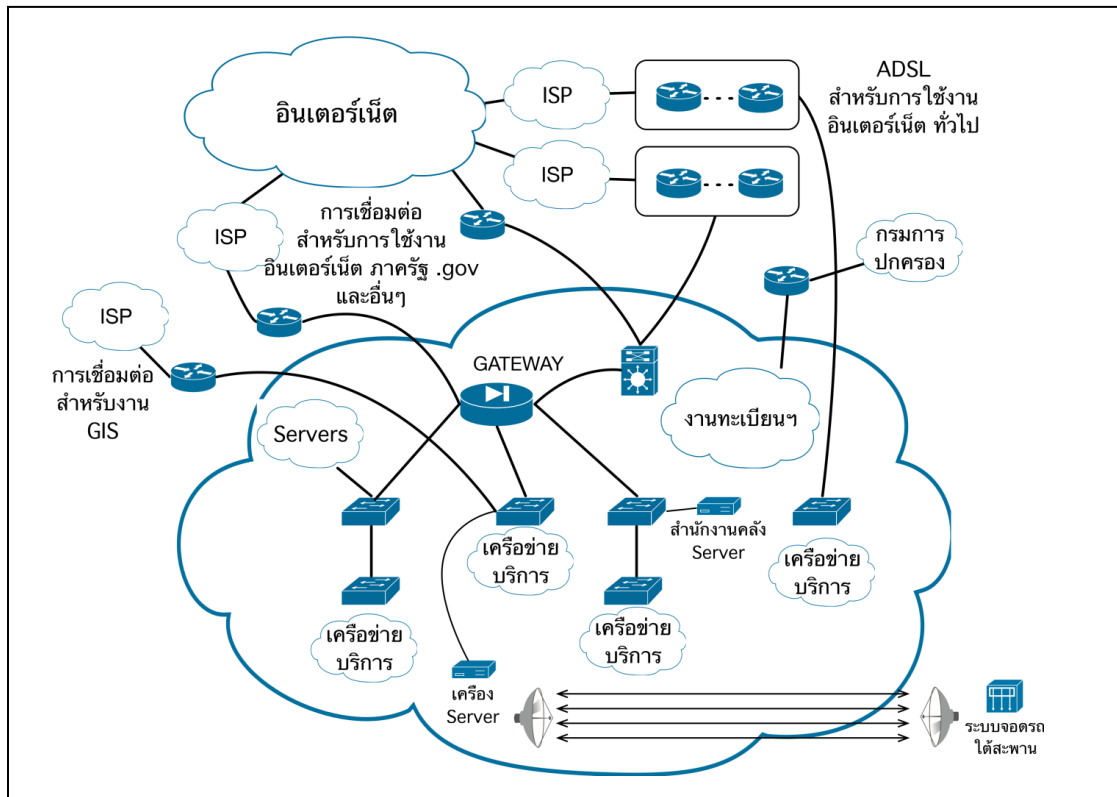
อินเตอร์เน็ต

ISP

ISP

ADSL
สำหรับการใช้งาน
อินเตอร์เน็ต ทั่วไป

ISP

การเชื่อมต่อ
สำหรับการใช้งาน
อินเตอร์เน็ต ภาครัฐ .gov
และอื่นๆ

กรมการ
ปกครอง

ISP

การเชื่อมต่อ
สำหรับงาน
GIS

GATEWAY

งานทะเบียนฯ

Servers

สำนักงานคลัง
Server

เครือข่าย
บริการ

เครือข่าย
บริการ

เครือข่าย
บริการ

เครือข่าย
บริการ

เครื่อง
Server

ระบบจอดรถ
ใต้สะพาน